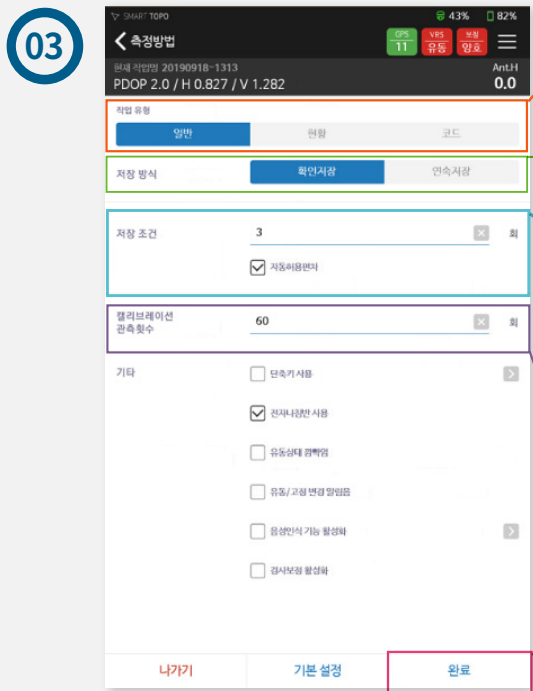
03

SMART TOPO 43% 82%

측정방법

GPS 11 VRS 유동 보정 양호

현재 작업명 20190918-1313
PDOP 2.0 / H 0.827 / V 1.282

Ant.H
0.0

작업 유형

일반 현황 코드

저장 방식 확인저장 연속저장

저장 조건 3 회

자동허용편차

캘리브레이션 관측횟수 60 회

기타

단축키 사용

전자나침반 사용

유동상태 경박임

유동/고정 변경 알림음

음성안식 기능 활성화

경사보정 활성화

나가기 기본 설정 완료